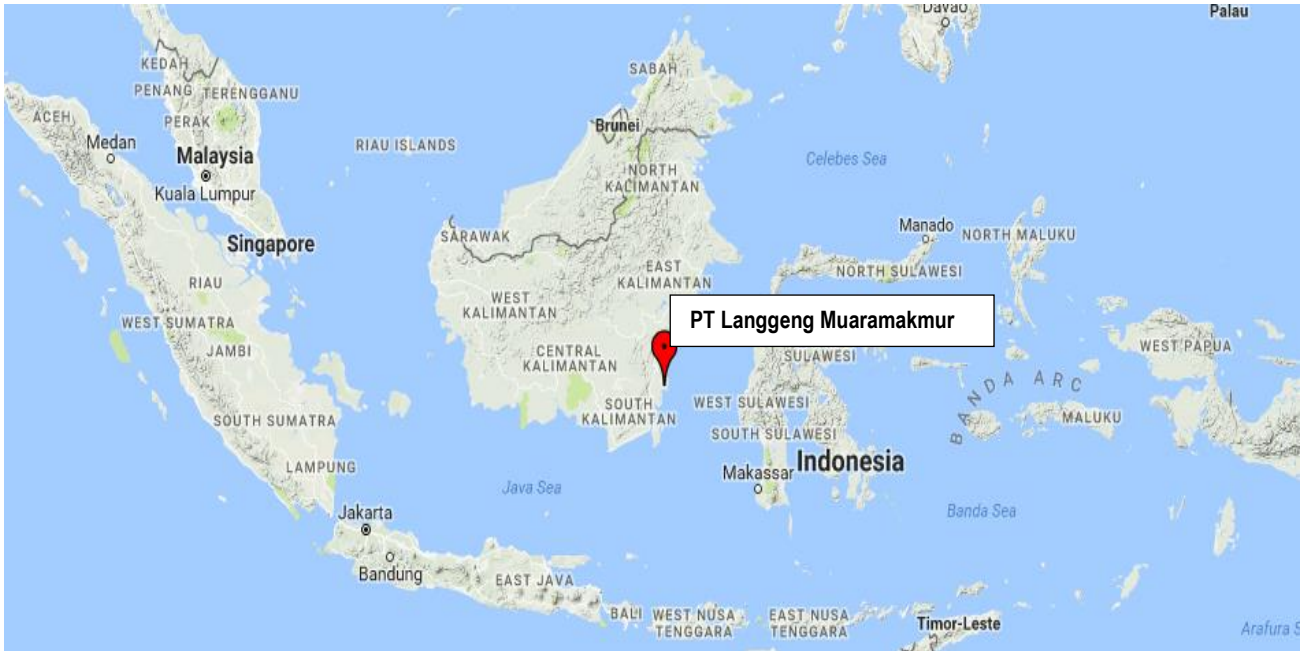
Davao
Palau
KEDAH
PENANG
TERENGGANU
PERAK
ACEH
Medan
Malaysia
Kuala Lumpur
RIAU ISLANDS
SABAH
Brunei
NORTH KALIMANTAN
Celebes Sea
Singapore
SARAWAK
Manado
NORTH MALUKU
NORTH SULAWESI
EAST KALIMANTAN
RIAU
WEST KALIMANTAN
PT Langgeng Muaramakmur
WEST SUMATRA
JAMBI
CENTRAL KALIMANTAN
SULAWESI
WEST PAPUA
BANDA ARC
SOUTH SUMATRA
SOUTH KALIMANTAN
WEST SULAWESI
MALUKU
SOUTH SULAWESI
Indonesia
LAMPUNG
Makassar
Java Sea
Banda Sea
Jakarta
Bandung
EAST JAVA
BALI
WEST NUSA TENGGARA
EAST NUSA TENGGARA
Timor-Leste
Arafura S